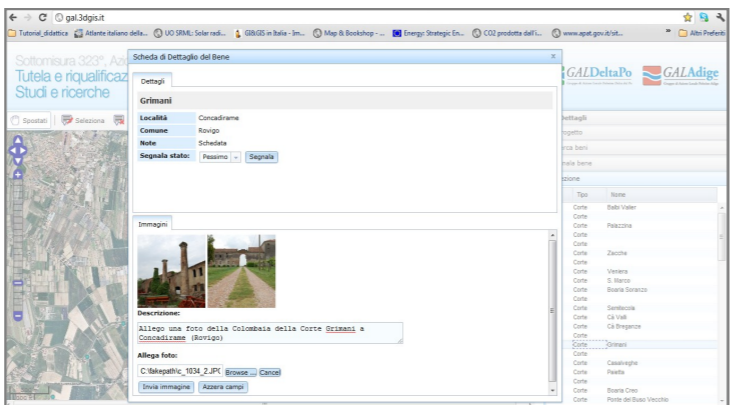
gal.3dgis.it

Tutorial_didattica | Atlante italiano della... | UO SRML: Solar radi... | GIS&GIS in Italia - Im... | Map & Bookshop - ... | Energy: Strategic En... | CO2 prodotta dall'i... | www.apat.gov.it/sit... | Altri Preferiti

Sottomisura 323°, Azi
Tutela e riqualificaz
Studi e ricerche

GALDeltaPo GALAdige

Spostati | Seleziona

Scheda di Dettaglio del Bene

Dettagli

Grimani

| Località | Concadirame |
|---|---|
| Comune | Rovigo |
| Note | Schedata |
| Segnala stato: | Pessimo Segnala |

Immagini

Descrizione:

Allego una foto della Colombaia della Corte Grimani a Concadirame (Rovigo)

Allega foto:

C:\fakepath\c_1034_2.JPG Browse ... Cancel

Invia immagine | Azzera campi

Dettagli
progetto
rca beni
nale bene
zione

| Tipo | Nome |
|---|---|
| Corte | Balbi Valier |
| Corte | |
| Corte | Palazzina |
| Corte | |
| Corte | |
| Corte | |
| Corte | Zacche |
| Corte | |
| Corte | Venera |
| Corte | S. Marco |
| Corte | Bisaria Soranzo |
| Corte | |
| Corte | Sentiaccia |
| Corte | Cà Valli |
| Corte | Cà Breganze |
| Corte | |
| Corte | |
| Corte | Grimani |
| Corte | |
| Corte | Casalveghe |
| Corte | Pealta |
| Corte | |
| Corte | |
| Corte | Bisaria Creo |
| Corte | Ponte del Buso Vecchio |